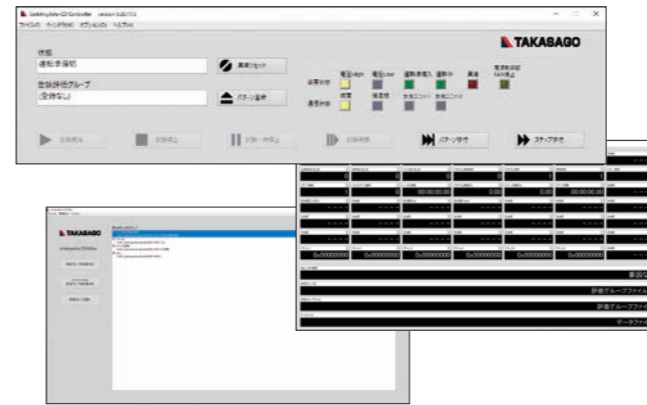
TAKASAGO

状態
運転停止

登録評価グループ
(登録なし)

異常リセット

パターン選択

運転開始

運転停止

一時停止

パターン送り

ステップ送り

TAKASAGO

0
0
0
00:00:00.00
0.00
0.00

0.00000000
0.00000000
0.00000000

評価グループファイル
評価グループファイ
データファイ